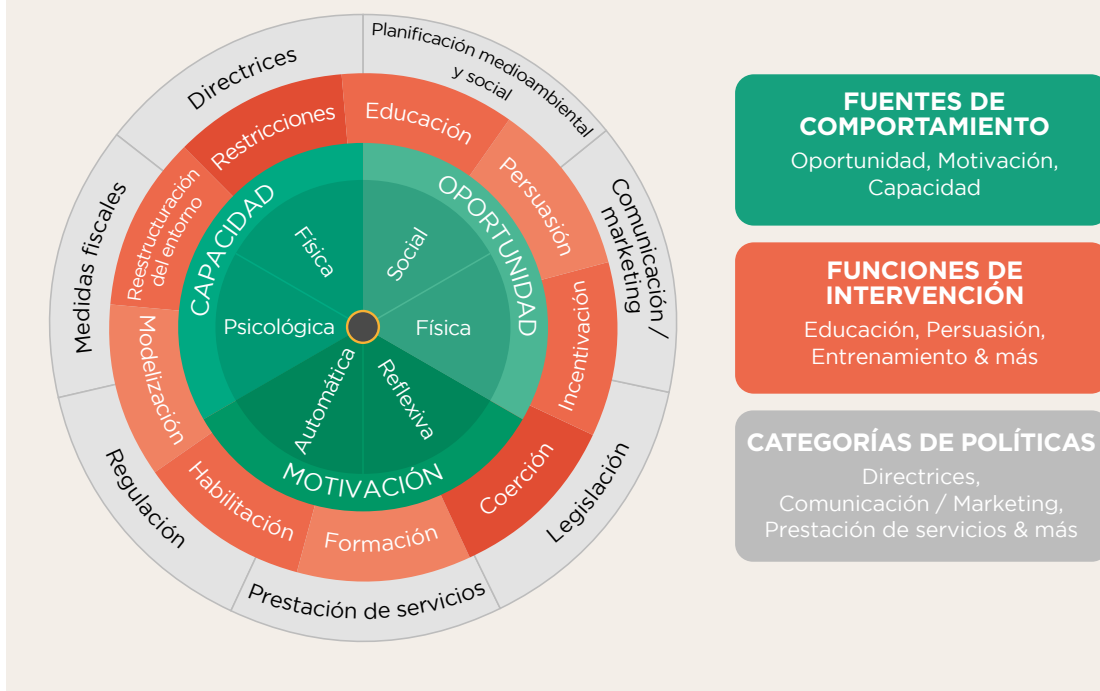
Directrices

Planificación medioambiental y social

Comunicación / marketing

Legislación

Prestación de servicios

Regulación

Medidas fiscales

Restricciones

Educación

Persuasión

Incentivación

Coerción

Formación

Habilitación

Modelización

Reestructuración del entorno

CAPACIDAD

OPORTUNIDAD

MOTIVACIÓN

Física

Social

Física

Reflexiva

Automática

Psicológica

FUENTES DE COMPORTAMIENTO
Oportunidad, Motivación, Capacidad

FUNCIONES DE INTERVENCIÓN
Educación, Persuasión, Entrenamiento & más

CATEGORÍAS DE POLÍTICAS
Directrices, Comunicación / Marketing, Prestación de servicios & más